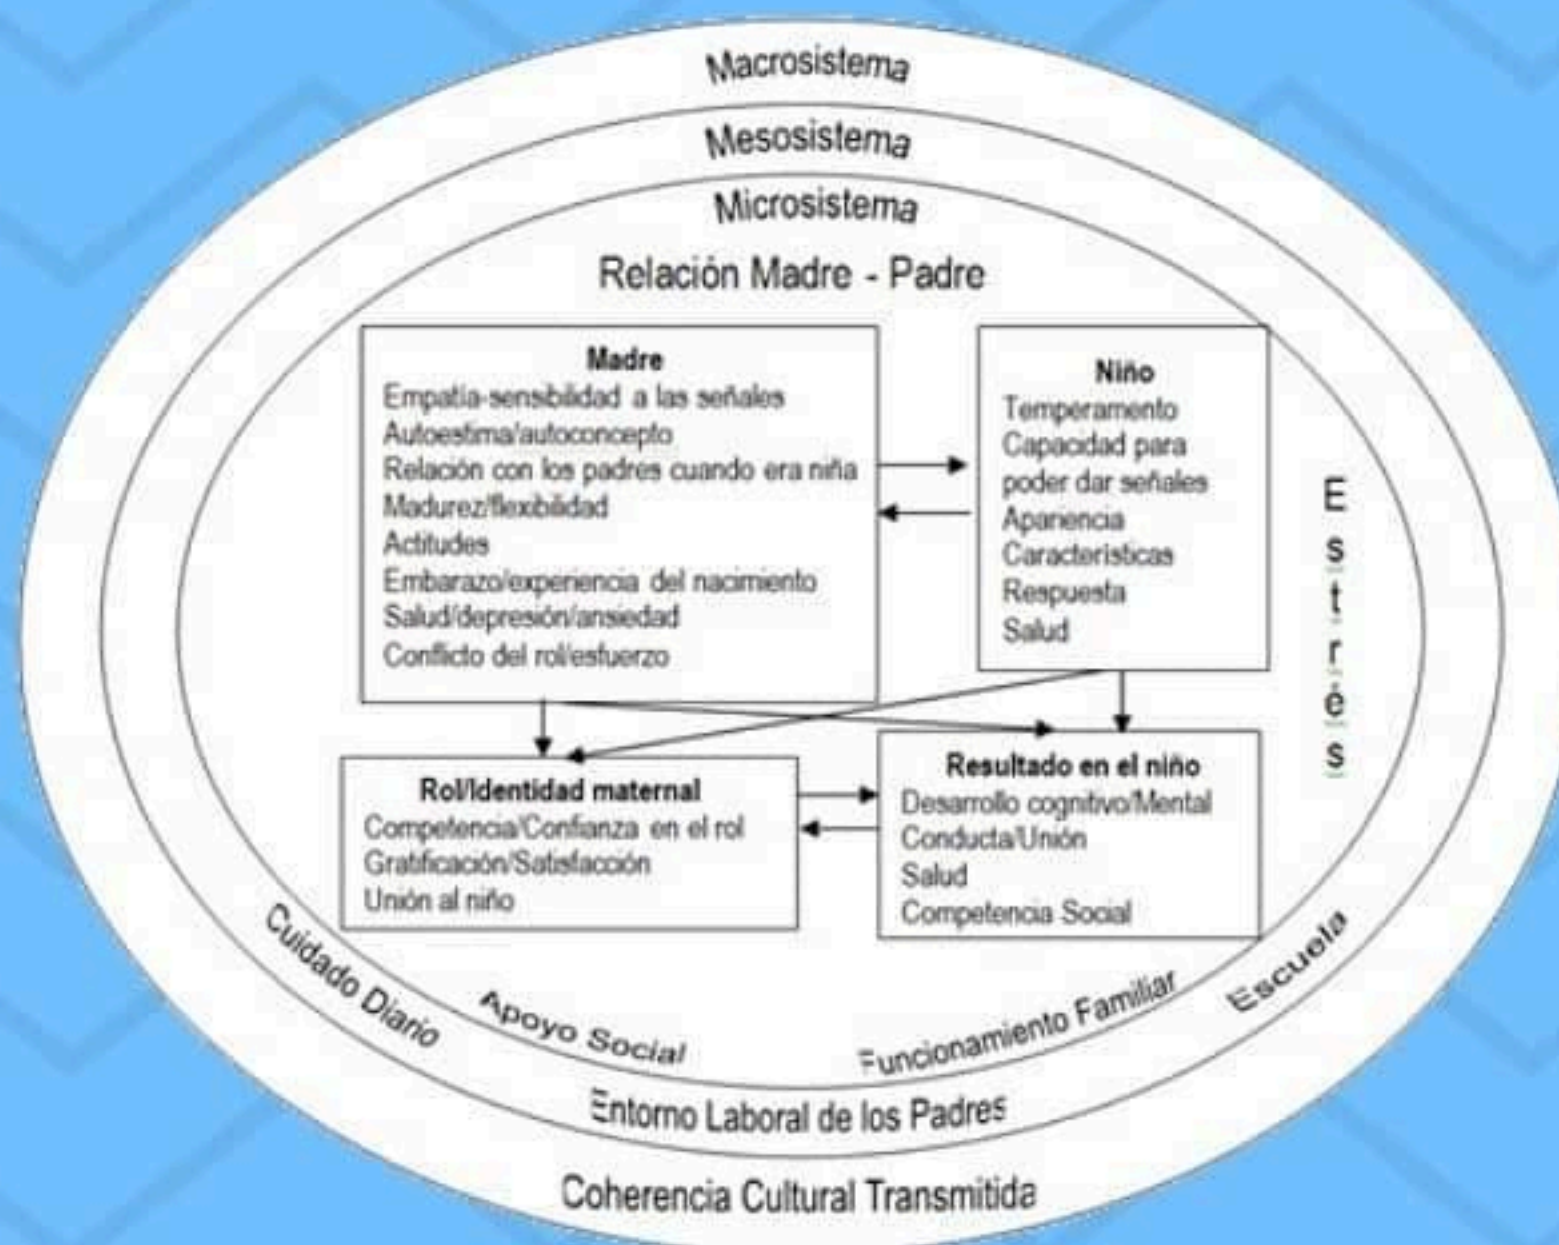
Macrosistema

Mesosistema

Microsistema

Relación Madre - Padre

Madre
Empatía-sensibilidad a las señales
Autoestima/autoconcepto
Relación con los padres cuando era niña
Madurez/flexibilidad
Actitudes
Embarazo/experiencia del nacimiento
Salud/depresión/ansiedad
Conflicto del rol/esfuerzo

Niño
Temperamento
Capacidad para poder dar señales
Apariencia
Características
Respuesta
Salud

Estrés

Rol/Identidad maternal
Competencia/Confianza en el rol
Gratificación/Satisfacción
Unión al niño

Resultado en el niño
Desarrollo cognitivo/Mental
Conducta/Unión
Salud
Competencia Social

Cuidado Diario

Apoyo Social

Funcionamiento Familiar

Escuela

Entorno Laboral de los Padres

Coherencia Cultural Transmitida